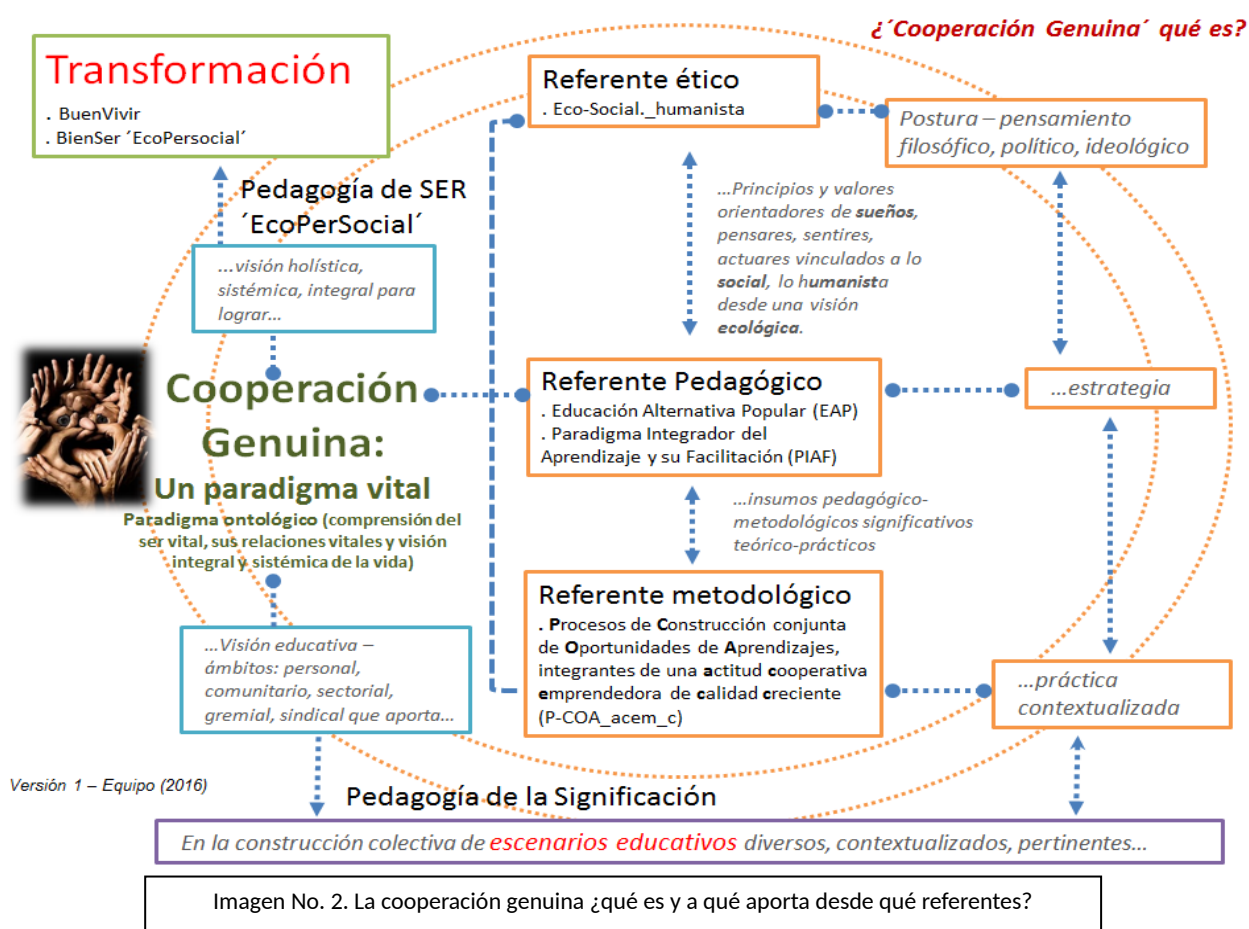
¿´Cooperación Genuina´ qué es?

Transformación
. BuenVivir
. BienSer ´EcoPersocial´

Pedagogía de SER ´EcoPerSocial´

…visión holística, sistémica, integral para lograr…

Cooperación Genuina:
Un paradigma vital
Paradigma ontológico (comprensión del ser vital, sus relaciones vitales y visión integral y sistémica de la vida)

…Visión educativa – ámbitos: personal, comunitario, sectorial, gremial, sindical que aporta…

Referente ético
. Eco-Social._humanista

Postura – pensamiento filosófico, político, ideológico

…Principios y valores orientadores de sueños, pensares, sentires, actuares vinculados a lo social, lo humanista desde una visión ecológica.

Referente Pedagógico
. Educación Alternativa Popular (EAP)
. Paradigma Integrador del Aprendizaje y su Facilitación (PIAF)

…estrategia

…insumos pedagógico-metodológicos significativos teórico-prácticos

Referente metodológico
. Procesos de Construcción conjunta de Oportunidades de Aprendizajes, integrantes de una actitud cooperativa emprendedora de calidad creciente (P-COA_acem_c)

…práctica contextualizada

Versión 1 – Equipo (2016)

Pedagogía de la Significación

En la construcción colectiva de escenarios educativos diversos, contextualizados, pertinentes…

Imagen No. 2. La cooperación genuina ¿qué es y a qué aporta desde qué referentes?